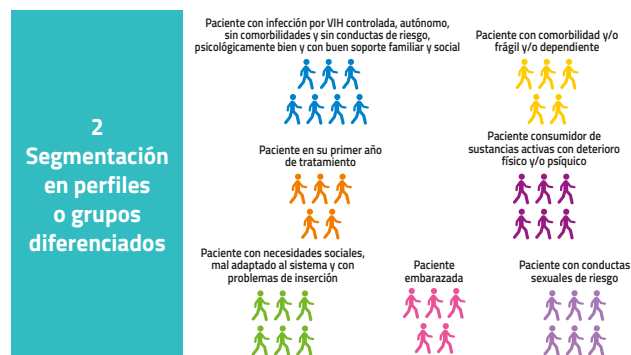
2
Segmentación en perfiles o grupos diferenciados

Paciente con infección por VIH controlada, autónomo, sin comorbilidades y sin conductas de riesgo, psicológicamente bien y con buen soporte familiar y social

Paciente con comorbilidad y/o frágil y/o dependiente

Paciente en su primer año de tratamiento

Paciente consumidor de sustancias activas con deterioro físico y/o psíquico

Paciente con necesidades sociales, mal adaptado al sistema y con problemas de inserción

Paciente embarazada

Paciente con conductas sexuales de riesgo